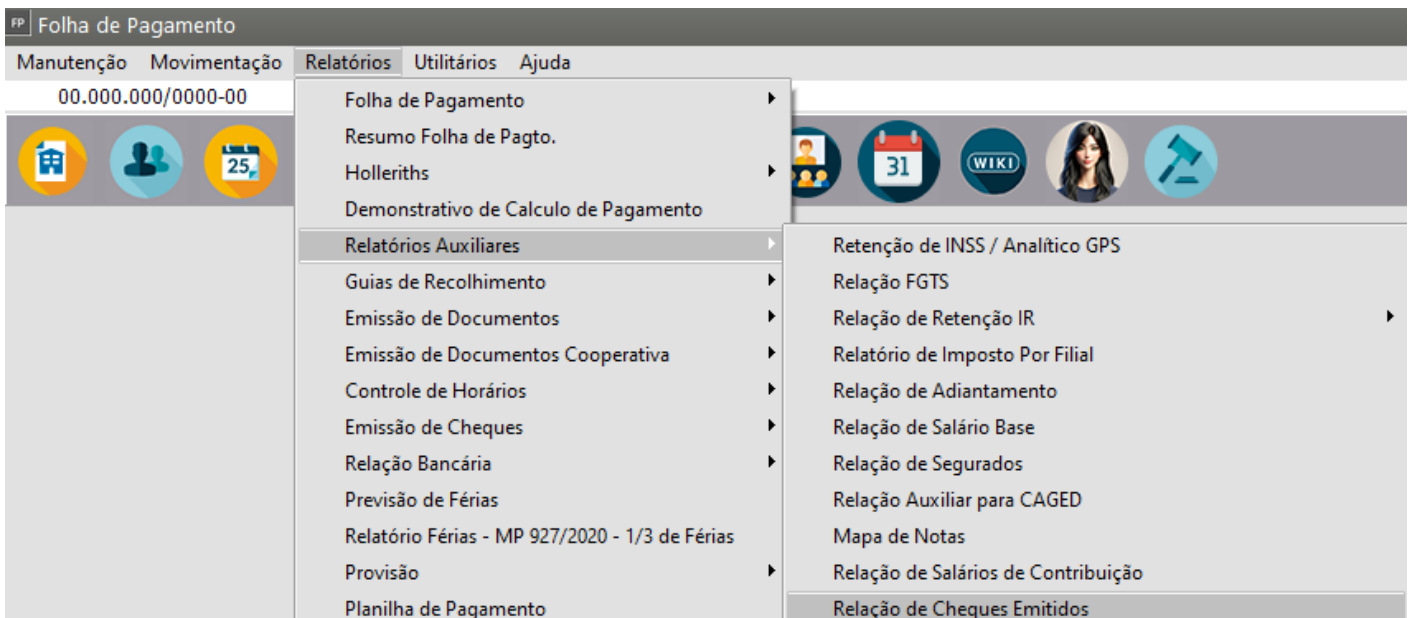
FP Folha de Pagamento

Manutenção Movimentação Relatórios Utilitários Ajuda

00.000.000/0000-00

25

31

WIKI

Folha de Pagamento
Resumo Folha de Pagto.
Holleriths
Demonstrativo de Calculo de Pagamento
Relatórios Auxiliares
Guias de Recolhimento
Emissão de Documentos
Emissão de Documentos Cooperativa
Controle de Horários
Emissão de Cheques
Relação Bancária
Previsão de Férias
Relatório Férias - MP 927/2020 - 1/3 de Férias
Provisão
Planilha de Pagamento

Retenção de INSS / Analítico GPS
Relação FGTS
Relação de Retenção IR
Relatório de Imposto Por Filial
Relação de Adiantamento
Relação de Salário Base
Relação de Segurados
Relação Auxiliar para CAGED
Mapa de Notas
Relação de Salários de Contribuição
Relação de Cheques Emitidos